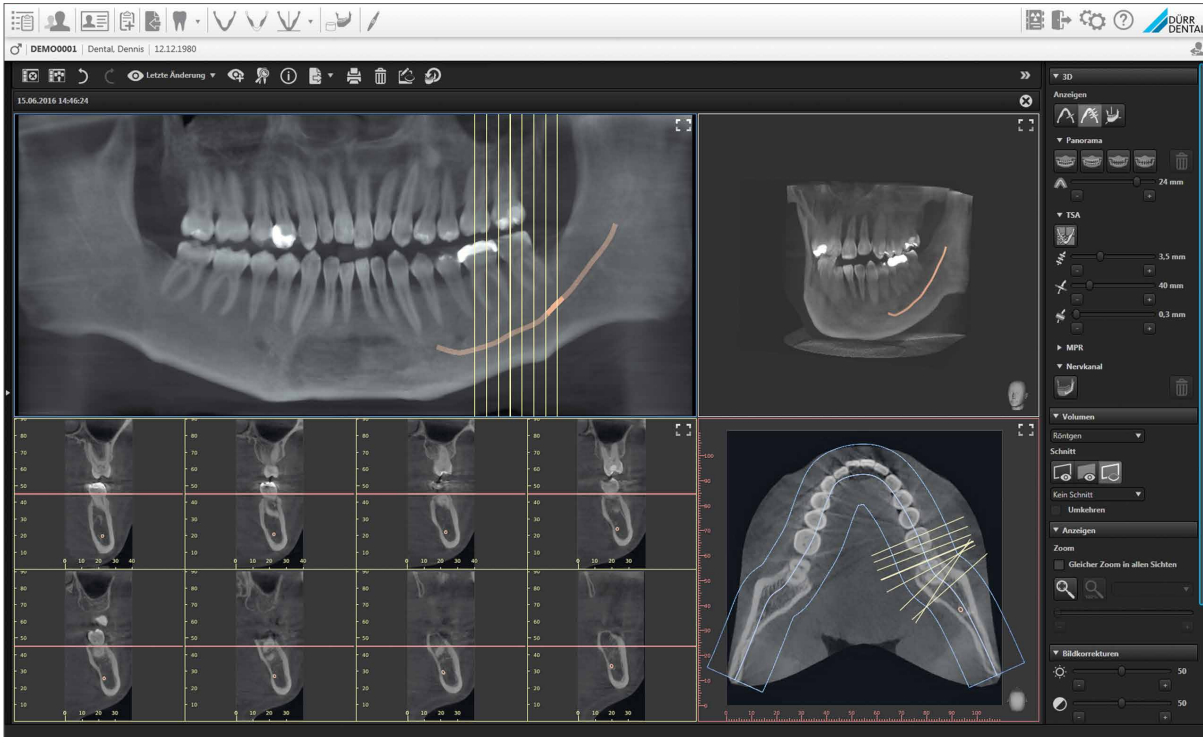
DÜRR DENTAL

DEMO0001 | Dental, Dennis | 12.12.1980

Letzte Änderung ▾

15.06.2016 14:46:24

▾ 3D
Anzeigen
▾ Panorama
24 mm
▾ TSA
3,5 mm
40 mm
0,3 mm
▸ MPR
▾ Nervkanal
▾ Volumen
Röntgen
Schnitt
Kein Schnitt
Umkehren
▾ Anzeigen
Zoom
Gleicher Zoom in allen Sichten
▾ Bildkorrekturen
50
50

80 70 60 50 40 30 20 10
0 10 20 30 40
80 70 60 50 40 30 20 10
0 10 20 30